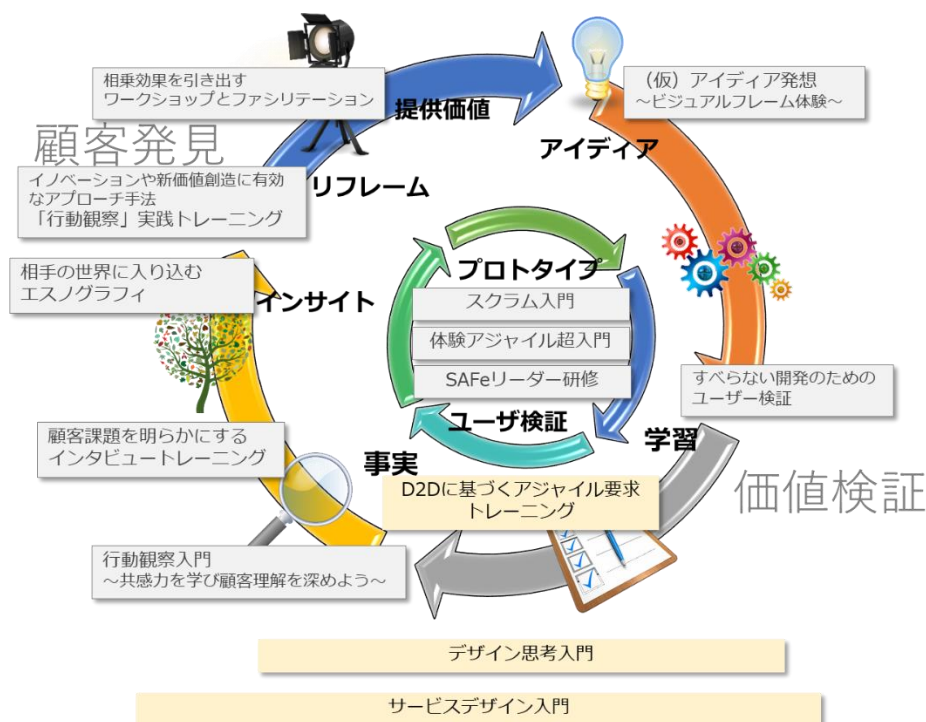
相乗効果を引き出す
ワークショップとファシリテーション

提供価値

（仮）アイディア発想
～ビジュアルフレーム体験～

アイディア

顧客発見

イノベーションや新価値創造に有効なアプローチ手法
「行動観察」実践トレーニング

リフレーム

相手の世界に入り込む
エスノグラフィ

インサイト

プロトタイプ

スクラム入門

体験アジャイル超入門

SAFeリーダー研修

ユーザ検証

すべらない開発のための
ユーザー検証

学習

顧客課題を明らかにする
インタビュートレーニング

事実

D2Dに基づくアジャイル要求
トレーニング

価値検証

行動観察入門
～共感力を学び顧客理解を深めよう～

デザイン思考入門

サービスデザイン入門